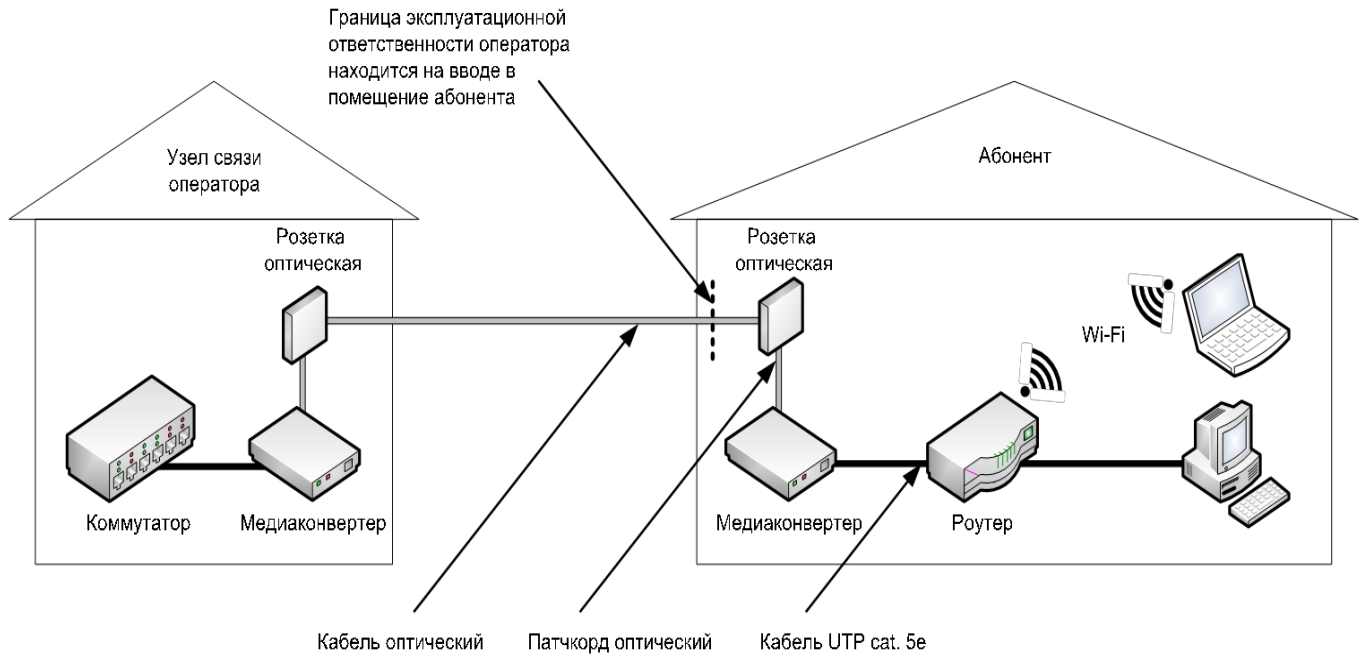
Граница эксплуатационной ответственности оператора находится на вводе в помещение абонента

Узел связи оператора

Абонент

Розетка оптическая

Розетка оптическая

Wi-Fi

Коммутатор

Медиаконвертер

Медиаконвертер

Роутер

Кабель оптический

Патчкорд оптический

Кабель UTP cat. 5e